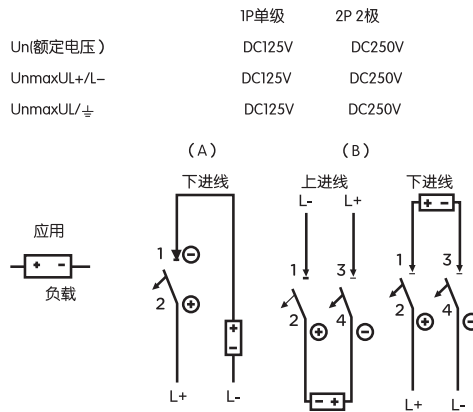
| | 1P单级 | 2P 2极 |
|---|---|---|
| Un(额定电压） | DC125V | DC250V |
| UnmaxUL+/L- | DC125V | DC250V |
| UnmaxUL/⏚ | DC125V | DC250V |

（A）

下进线

1 ⊖

2 ⊕

\+
\-

L+ L-

（B）

上进线

L- L+

1 3

2 ⊕ 4 ⊖

\- +

下进线

\+ -

1 3

2 ⊕ 4 ⊖

L+ L-

应用

\+ -

负载